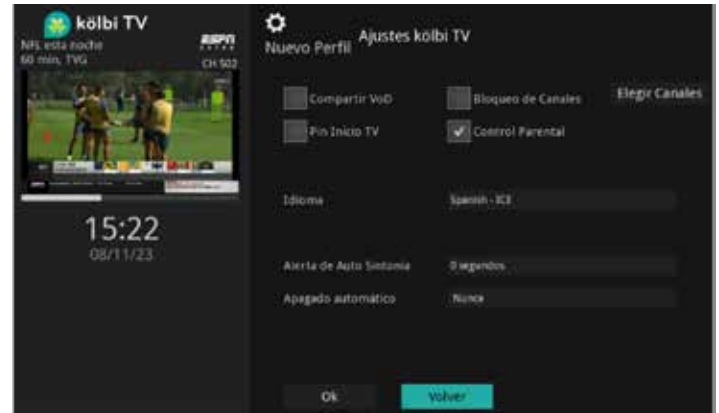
kölbi TV
NFL esta noche
60 min, TVG
ESPN
CH 502

15:22
08/11/23

Nuevo Perfil
Ajustes kölbi TV

Compartir VoD
Bloqueo de Canales
Elegir Canales
Pin Inicio TV
Control Parental

Idioma
Spanish - ICE

Alerta de Auto Sintonía
0 segundos
Apagado automático
Nunca

Ok
Volver